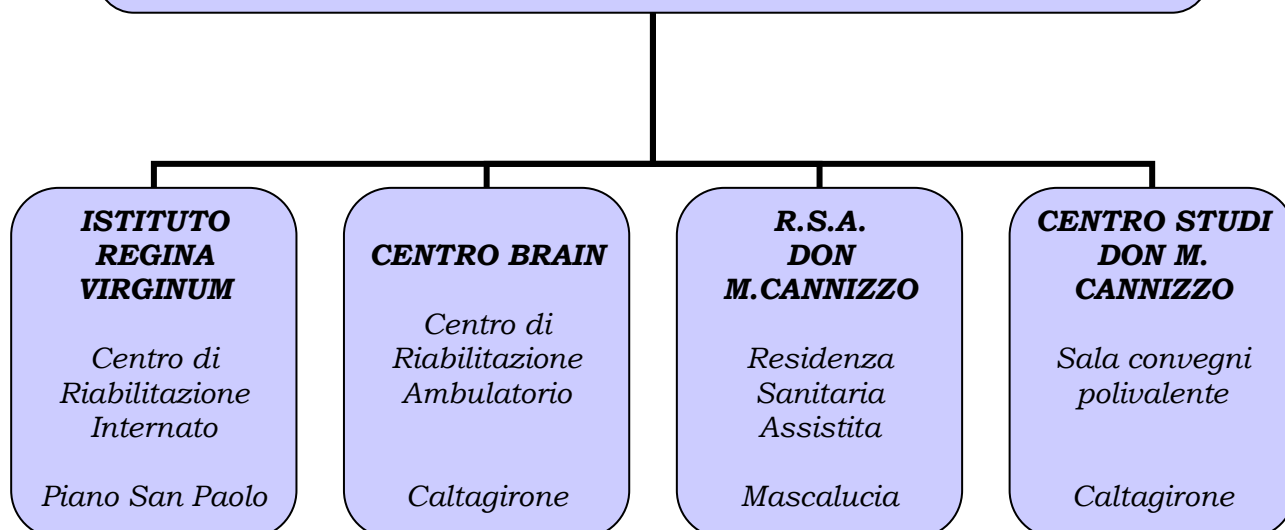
ISTITUTO REGINA VIRGINUM

Centro di Riabilitazione Internato

Piano San Paolo

CENTRO BRAIN

Centro di Riabilitazione Ambulatorio

Caltagirone

R.S.A. DON M.CANNIZZO

Residenza Sanitaria Assistita

Mascalucia

CENTRO STUDI DON M. CANNIZZO

Sala convegni polivalente

Caltagirone